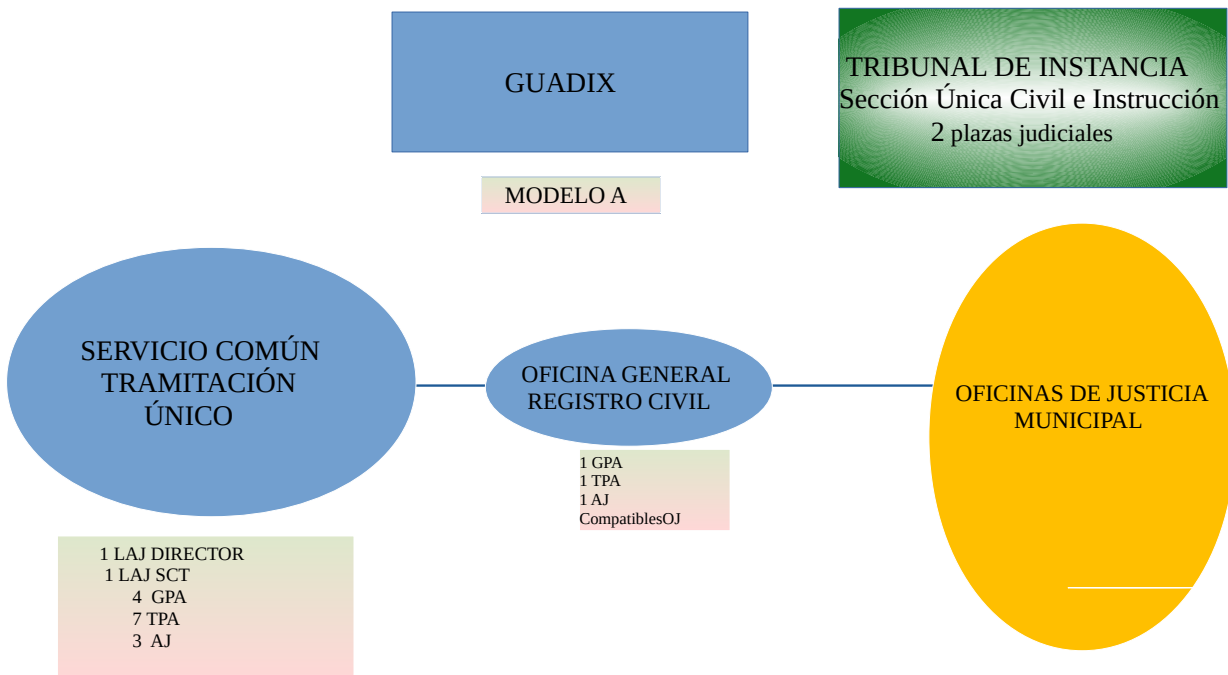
GUADIX

TRIBUNAL DE INSTANCIA
Sección Única Civil e Instrucción
2 plazas judiciales

MODELO A

SERVICIO COMÚN TRAMITACIÓN ÚNICO

OFICINA GENERAL REGISTRO CIVIL

OFICINAS DE JUSTICIA MUNICIPAL

1 GPA
1 TPA
1 AJ
CompatiblesOJ

1 LAJ DIRECTOR
1 LAJ SCT
4 GPA
7 TPA
3 AJ